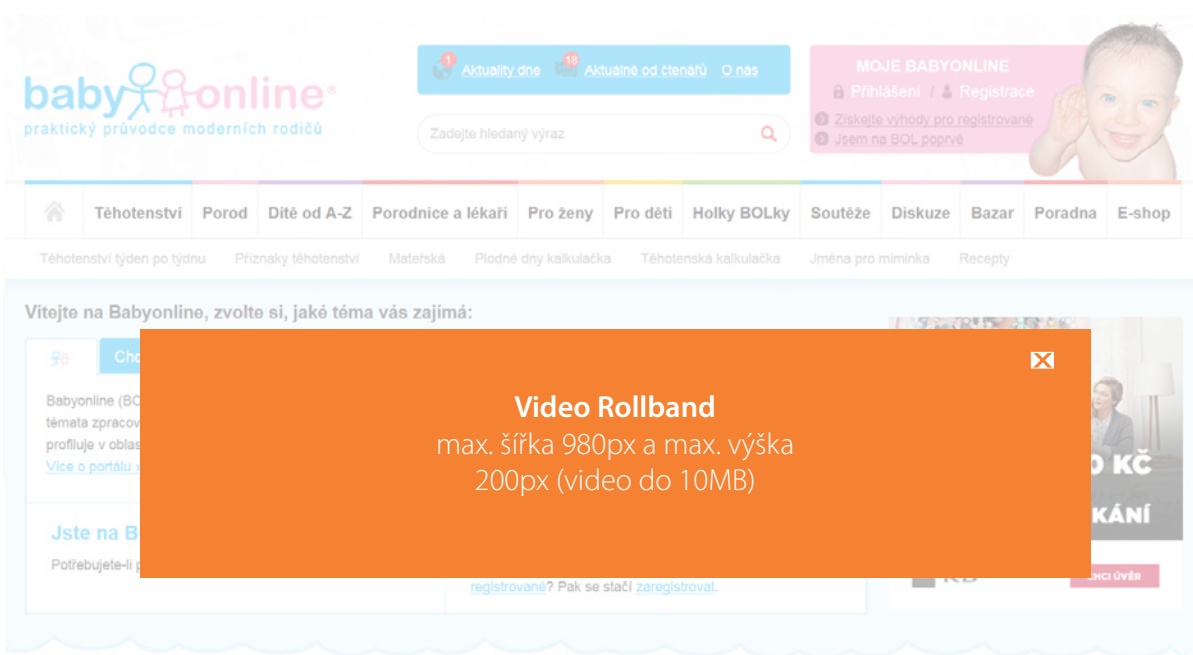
babyonline®
praktický průvodce moderních rodičů

1 Aktuality dne 18 Aktuálně od čtenářů O nás

Zadejte hledaný výraz

MOJE BABYONLINE
Přihlášení / Registrace
Získejte výhody pro registrované
Jsem na BOL poprvé

Těhotenství | Porod | Dítě od A-Z | Porodnice a lékaři | Pro ženy | Pro děti | Holky BOLky | Soutěže | Diskuze | Bazar | Poradna | E-shop

Těhotenství týden po týdnu | Příznaky těhotenství | Mateřská | Plodné dny kalkulačka | Těhotenská kalkulačka | Jména pro miminka | Recepty

Vítejte na Babyonline, zvolte si, jaké téma vás zajímá:

Cho

Babyonline (BO
témata zpracov
profiluje v oblas
Více o portálu v

Jste na B
Potřebujete-li p

registrované? Pak se stačí zaregistrovat.

Video Rollband
max. šířka 980px a max. výška 200px (video do 10MB)

0 KČ
KÁNÍ
KB
CHCI ÚVĚR